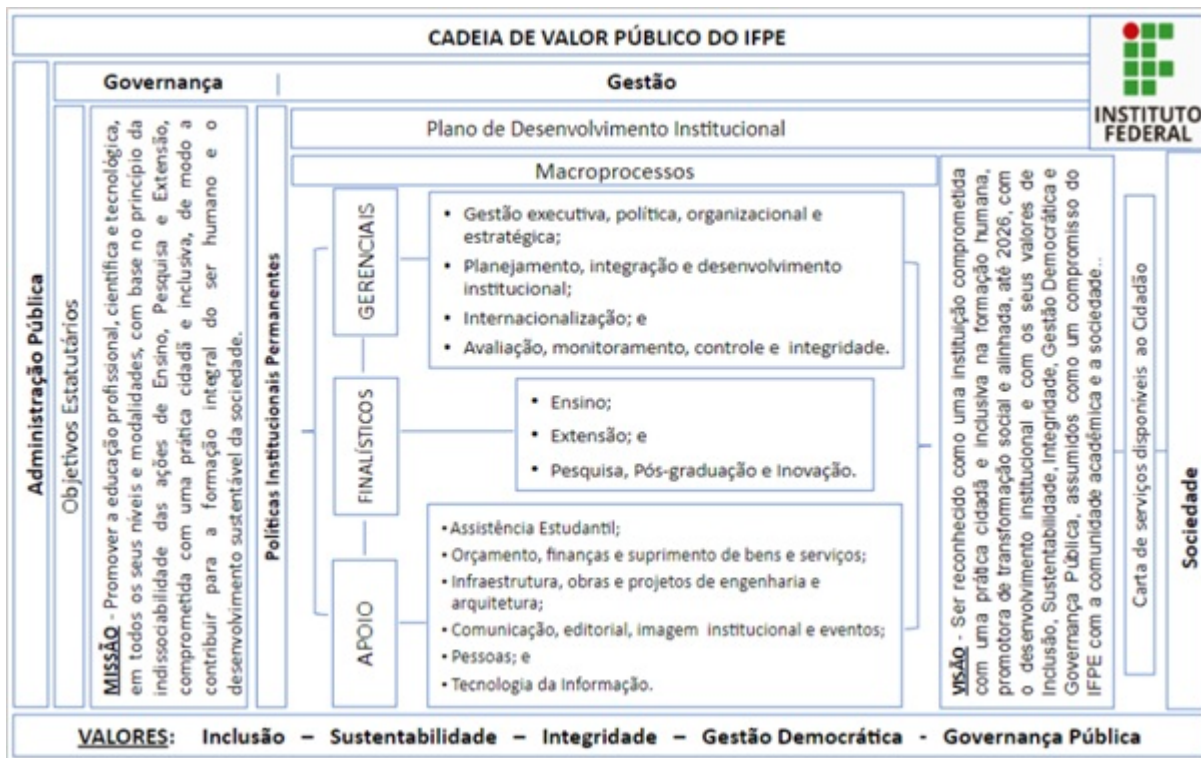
CADEIA DE VALOR PÚBLICO DO IFPE

INSTITUTO FEDERAL

Governança

Gestão

Administração Pública

Objetivos Estatutários

MISSÃO - Promover a educação profissional, científica e tecnológica, em todos os seus níveis e modalidades, com base no princípio da indissociabilidade das ações de Ensino, Pesquisa e Extensão, comprometida com uma prática cidadã e inclusiva, de modo a contribuir para a formação integral do ser humano e o desenvolvimento sustentável da sociedade.

Políticas Institucionais Permanentes

Plano de Desenvolvimento Institucional

Macroprocessos

GERENCIAIS

• Gestão executiva, política, organizacional e estratégica;
• Planejamento, integração e desenvolvimento institucional;
• Internacionalização; e
• Avaliação, monitoramento, controle e integridade.

FINALÍSTICOS

• Ensino;
• Extensão; e
• Pesquisa, Pós-graduação e Inovação.

APOIO

• Assistência Estudantil;
• Orçamento, finanças e suprimento de bens e serviços;
• Infraestrutura, obras e projetos de engenharia e arquitetura;
• Comunicação, editorial, imagem institucional e eventos;
• Pessoas; e
• Tecnologia da Informação.

VISÃO - Ser reconhecido como uma instituição comprometida com uma prática cidadã e inclusiva na formação humana, promotora de transformação social e alinhada, até 2026, com o desenvolvimento institucional e com os seus valores de Inclusão, Sustentabilidade, Integridade, Gestão Democrática e Governança Pública, assumidos como um compromisso do IFPE com a comunidade acadêmica e a sociedade..

Carta de serviços disponíveis ao Cidadão

Sociedade

VALORES: Inclusão – Sustentabilidade – Integridade – Gestão Democrática - Governança Pública